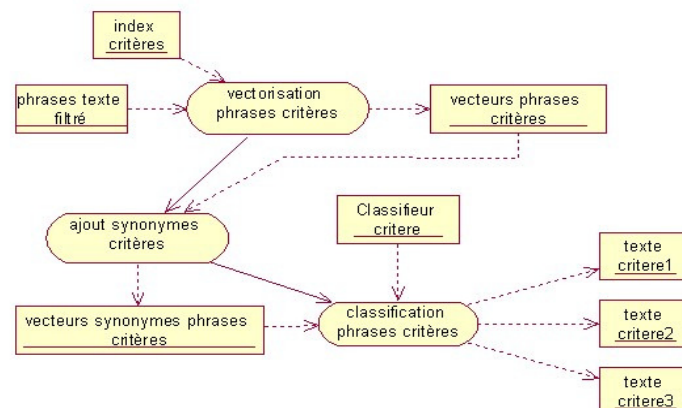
index
critères

phrases texte
filtré

vectorisation
phrases critères

vecteurs phrases
critères

ajout synonymes
critères

Classifieur
critere

texte
critere1

vecteurs synonymes phrases
critères

classification
phrases critères

texte
critere2

texte
critere3